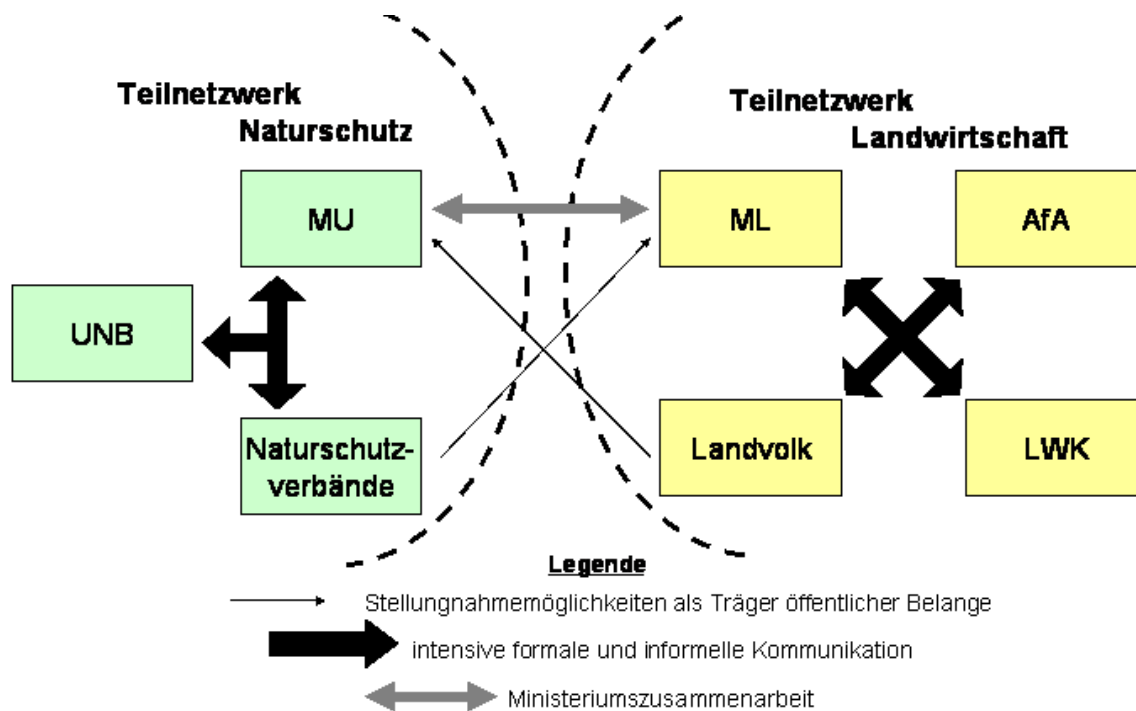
Teilnetzwerk Naturschutz

Teilnetzwerk Landwirtschaft

MU

ML

AfA

UNB

Naturschutzverbände

Landvolk

LWK

Legende

Stellungnahmemöglichkeiten als Träger öffentlicher Belange

intensive formale und informelle Kommunikation

Ministeriumszusammenarbeit